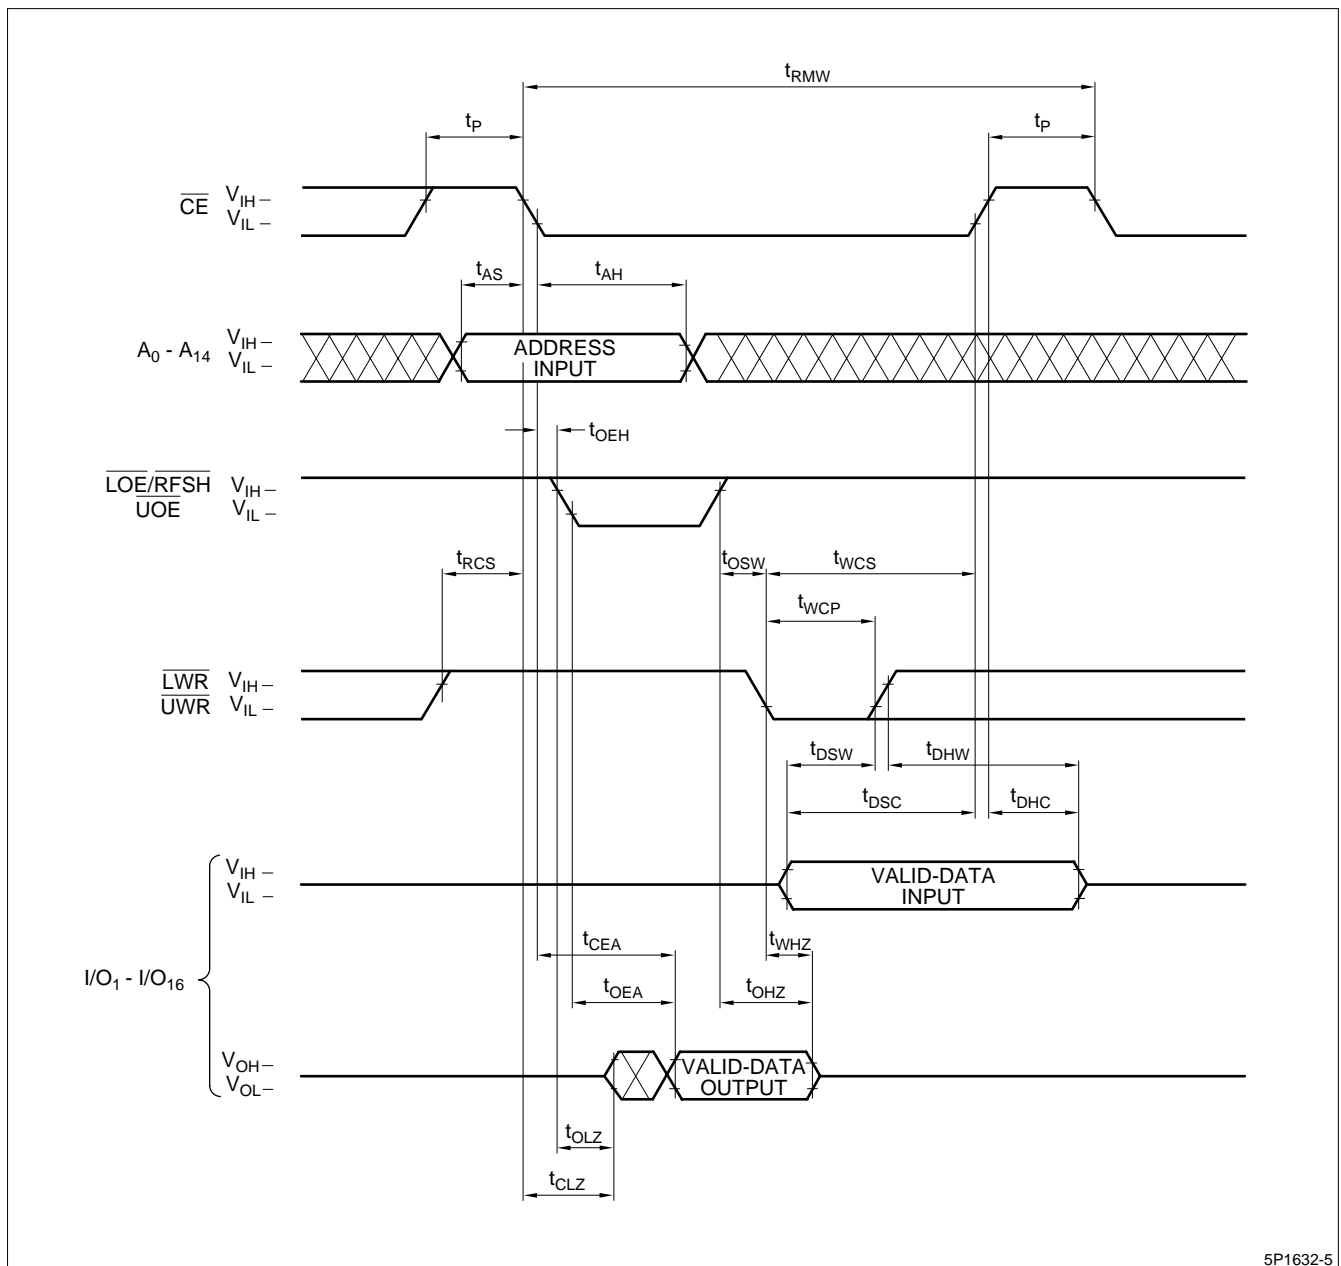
$t_{RMW}$

$t_P$

$t_P$

$\overline{CE}$ $V_{IH}$ –
$V_{IL}$ –

$t_{AS}$

$t_{AH}$

$A_0$ - $A_{14}$ $V_{IH}$ –
$V_{IL}$ –

ADDRESS INPUT

$t_{OEH}$

$\overline{LOE}/\overline{RFSH}$ $V_{IH}$ –
$\overline{UOE}$ $V_{IL}$ –

$t_{RCS}$

$t_{OSW}$

$t_{WCS}$

$t_{WCP}$

$\overline{LWR}$ $V_{IH}$ –
$\overline{UWR}$ $V_{IL}$ –

$t_{DSW}$

$t_{DHW}$

$t_{DSC}$

$t_{DHC}$

$V_{IH}$ –
$V_{IL}$ –

VALID-DATA INPUT

$t_{CEA}$

$t_{WHZ}$

$I/O_1$ - $I/O_{16}$

$t_{OEA}$

$t_{OHZ}$

$V_{OH}$–
$V_{OL}$–

VALID-DATA OUTPUT

$t_{OLZ}$

$t_{CLZ}$

5P1632-5